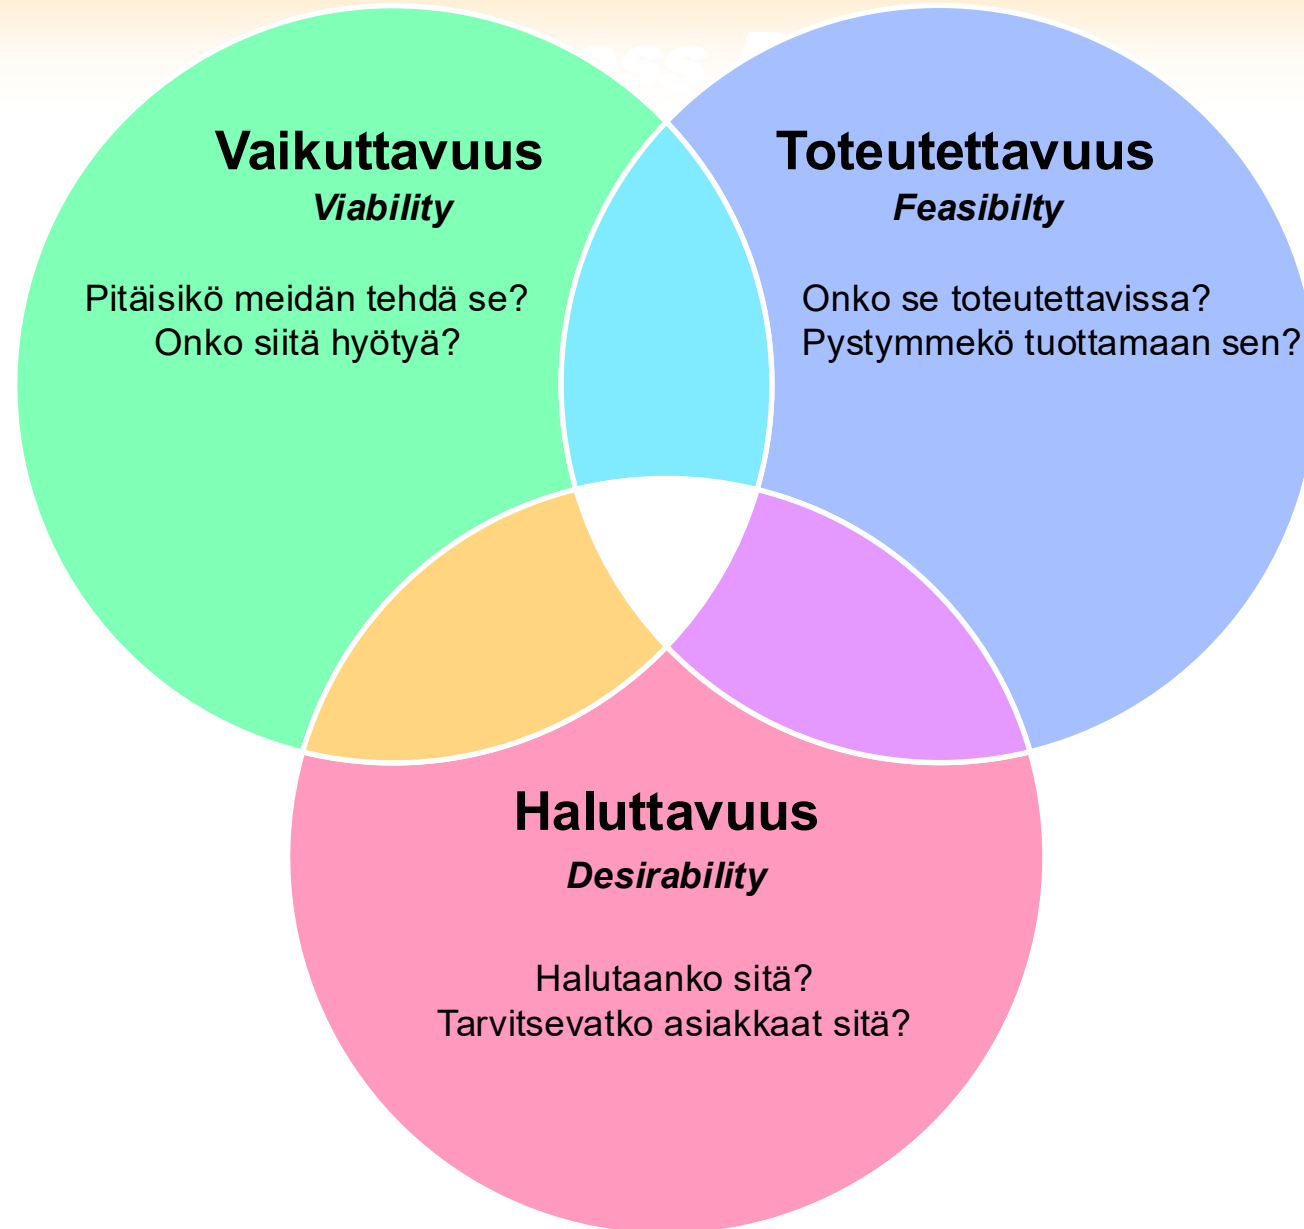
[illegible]

Vaikuttavuus
Viability

Pitäisikö meidän tehdä se?
Onko siitä hyötyä?

Toteutettavuus
Feasibilty

Onko se toteutettavissa?
Pystymmekö tuottamaan sen?

Haluttavuus
Desirability

Halutaanko sitä?
Tarvitsevatko asiakkaat sitä?